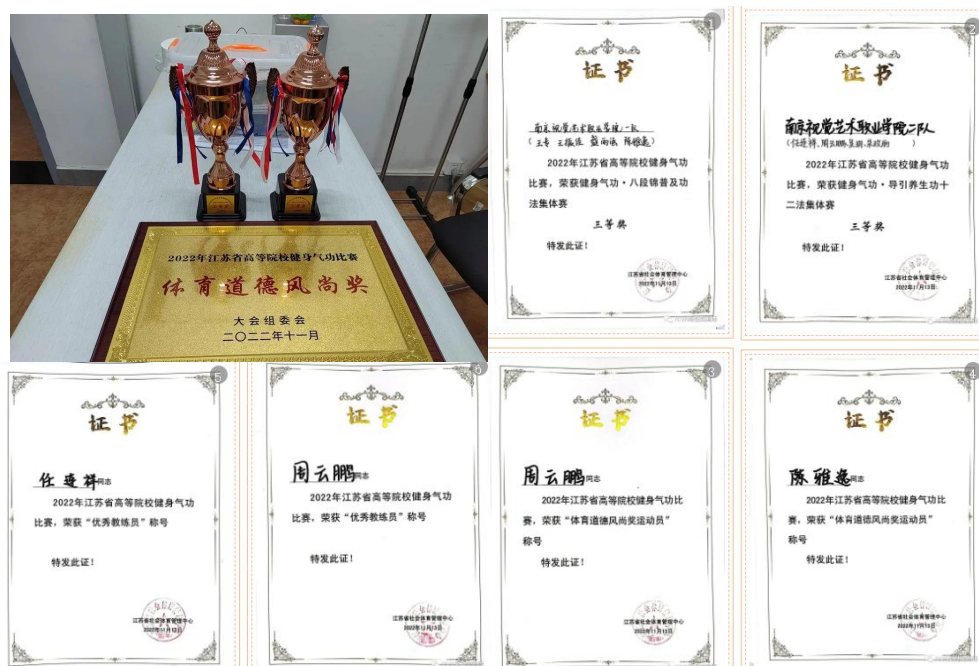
2022年江苏省高等院校健身气功比赛

体育道德风尚奖

大会组委会
二〇二二年十一月

1

证书

南京视觉艺术职业学院一队
（王老 王振胜 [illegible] 陈雅逸）

2022年江苏省高等院校健身气功比赛，荣获健身气功·八段锦普及功法集体赛

三等奖

特发此证！

江苏省社会体育管理中心
2022年11月13日

2

证书

南京视觉艺术职业学院二队
（任造祥 周云鹏 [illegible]）

2022年江苏省高等院校健身气功比赛，荣获健身气功·导引养生功十二法集体赛

三等奖

特发此证！

江苏省社会体育管理中心
2022年11月13日

5

证书

任造祥同志

2022年江苏省高等院校健身气功比赛，荣获“优秀教练员”称号

特发此证！

江苏省社会体育管理中心
2022年11月13日

6

证书

周云鹏同志

2022年江苏省高等院校健身气功比赛，荣获“优秀教练员”称号

特发此证！

江苏省社会体育管理中心
2022年11月13日

3

证书

周云鹏同志

2022年江苏省高等院校健身气功比赛，荣获“体育道德风尚奖运动员”称号

特发此证！

江苏省社会体育管理中心
2022年11月13日

4

证书

陈雅逸同志

2022年江苏省高等院校健身气功比赛，荣获“体育道德风尚奖运动员”称号

特发此证！

江苏省社会体育管理中心
2022年11月13日